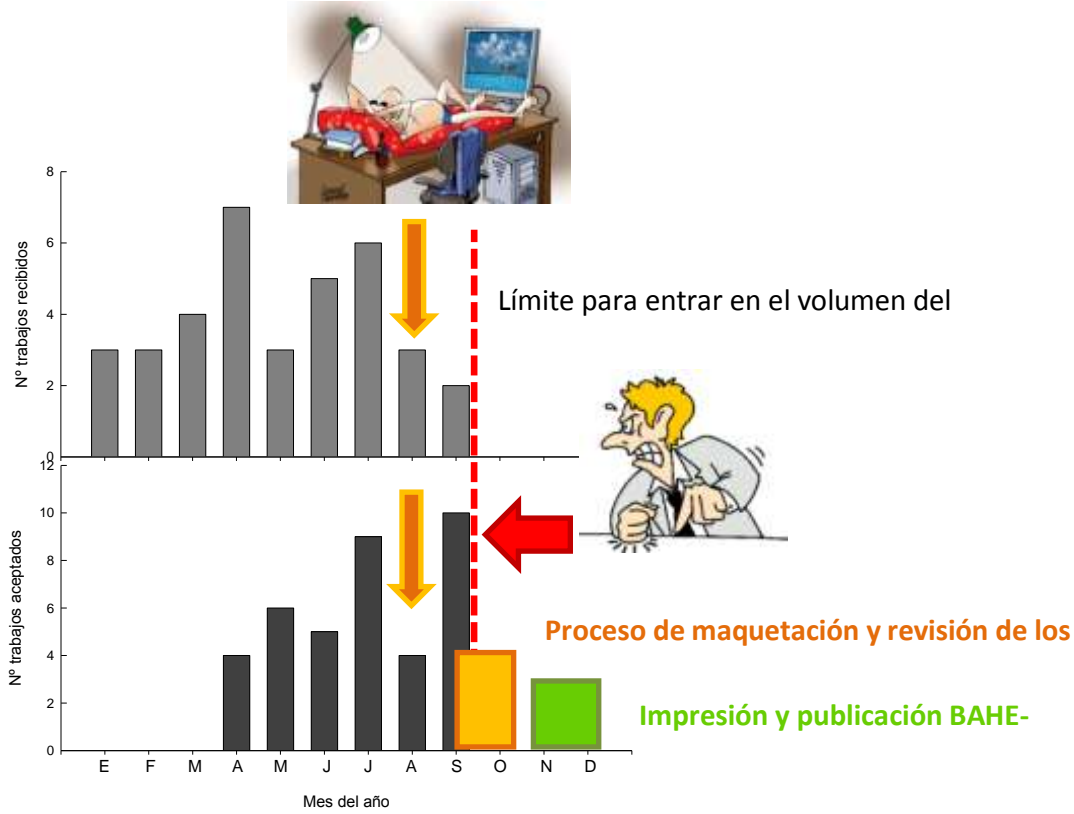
8
6
4
2
0
Nº trabajos recibidos

Límite para entrar en el volumen del

12
10
8
6
4
2
0
Nº trabajos aceptados

Proceso de maquetación y revisión de los

Impresión y publicación BAHE-

E F M A M J J A S O N D
Mes del año